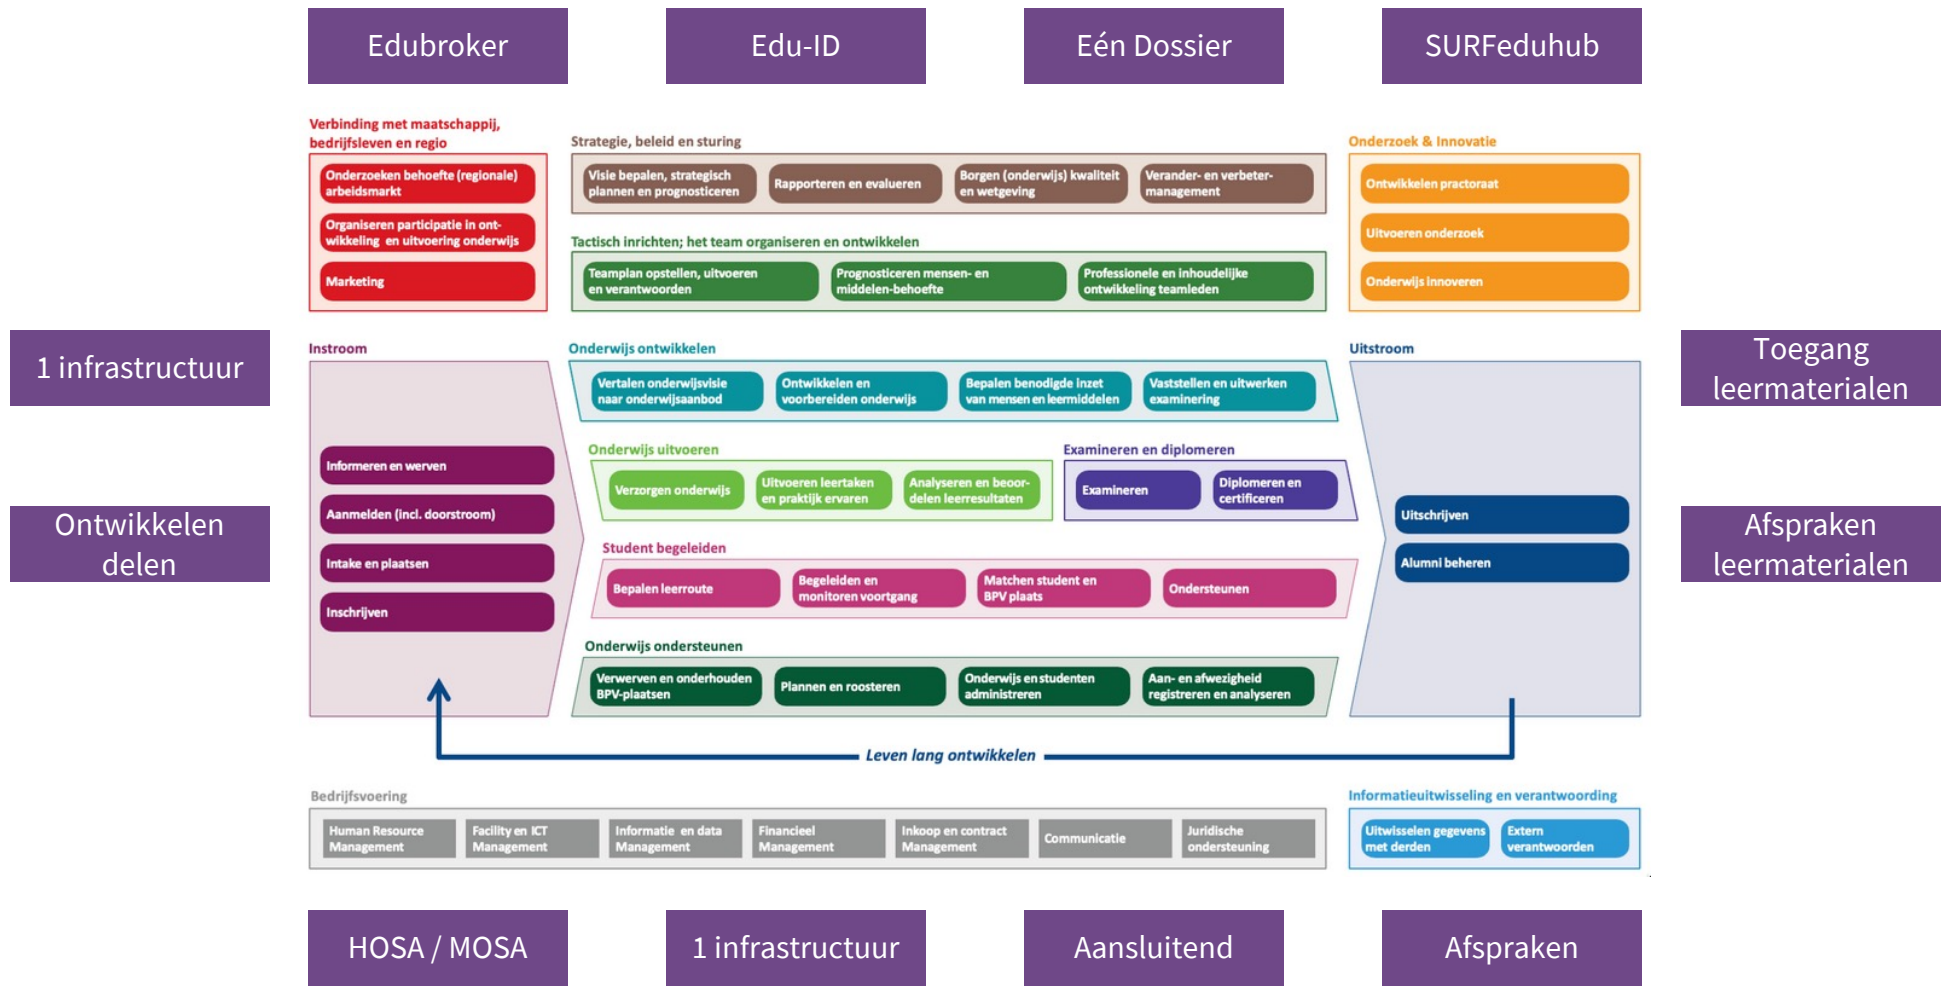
Edubroker

Edu-ID

Eén Dossier

SURFeduhub

Verbinding met maatschappij, bedrijfsleven en regio

Onderzoeken behoefte (regionale) arbeidsmarkt

Organiseren participatie in ontwikkeling en uitvoering onderwijs

Marketing

Strategie, beleid en sturing

Visie bepalen, strategisch plannen en prognosticeren

Rapporteren en evalueren

Borgen (onderwijs) kwaliteit en wetgeving

Verander- en verbetermanagement

Tactisch inrichten; het team organiseren en ontwikkelen

Teamplan opstellen, uitvoeren en verantwoorden

Prognosticeren mensen- en middelen-behoefte

Professionele en inhoudelijke ontwikkeling teamleden

Onderzoek & Innovatie

Ontwikkelen practoraat

Uitvoeren onderzoek

Onderwijs innoveren

1 infrastructuur

Toegang leermaterialen

Instroom

Informeren en werven

Aanmelden (incl. doorstroom)

Intake en plaatsen

Inschrijven

Onderwijs ontwikkelen

Vertalen onderwijsvisie naar onderwijsaanbod

Ontwikkelen en voorbereiden onderwijs

Bepalen benodigde inzet van mensen en leermiddelen

Vaststellen en uitwerken examinering

Onderwijs uitvoeren

Verzorgen onderwijs

Uitvoeren leertaken en praktijk ervaren

Analyseren en beoordelen leerresultaten

Examineren en diplomeren

Examineren

Diplomeren en certificeren

Student begeleiden

Bepalen leerroute

Begeleiden en monitoren voortgang

Matchen student en BPV plaats

Ondersteunen

Onderwijs ondersteunen

Verwerven en onderhouden BPV-plaatsen

Plannen en roosteren

Onderwijs en studenten administreren

Aan- en afwezigheid registreren en analyseren

Uitstroom

Uitschrijven

Alumni beheren

Ontwikkelen delen

Afspraken leermaterialen

Leven lang ontwikkelen

Bedrijfsvoering

Human Resource Management

Facility en ICT Management

Informatie en data Management

Financieel Management

Inkoop en contract Management

Communicatie

Juridische ondersteuning

Informatieuitwisseling en verantwoording

Uitwisselen gegevens met derden

Extern verantwoorden

HOSA / MOSA

1 infrastructuur

Aansluitend

Afspraken